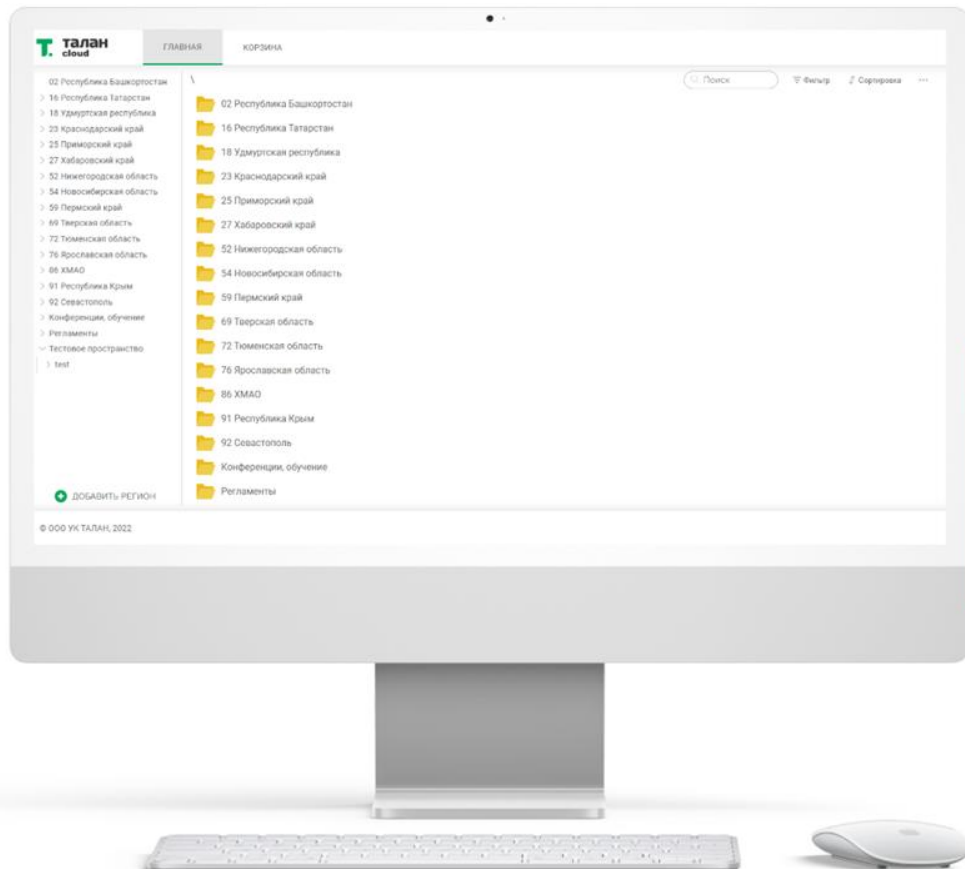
T. талан cloud

ГЛАВНАЯ КОРЗИНА

02 Республика Башкортостан
16 Республика Татарстан
18 Удмуртская республика
23 Краснодарский край
25 Приморский край
27 Хабаровский край
52 Нижегородская область
54 Новосибирская область
59 Пермский край
69 Тверская область
72 Тюменская область
76 Ярославская область
86 ХМАО
91 Республика Крым
92 Севастополь
Конференции, обучение
Регламенты
Тестовое пространство
test

ДОБАВИТЬ РЕГИОН

\

Поиск
Фильтр
Сортировка
...

02 Республика Башкортостан
16 Республика Татарстан
18 Удмуртская республика
23 Краснодарский край
25 Приморский край
27 Хабаровский край
52 Нижегородская область
54 Новосибирская область
59 Пермский край
69 Тверская область
72 Тюменская область
76 Ярославская область
86 ХМАО
91 Республика Крым
92 Севастополь
Конференции, обучение
Регламенты

© ООО УК ТАЛАН, 2022